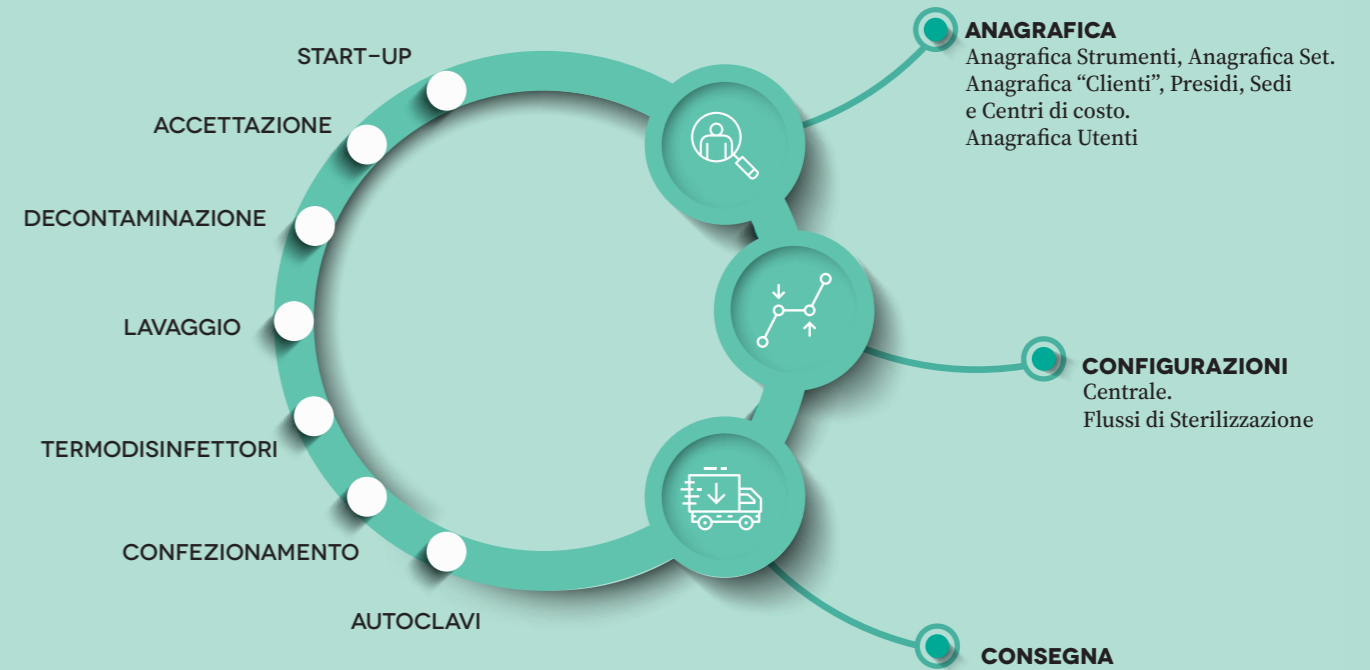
START-UP

ACCETTAZIONE

DECONTAMINAZIONE

LAVAGGIO

TERMODISINFETTORI

CONFEZIONAMENTO

AUTOCLAVI

ANAGRAFICA
Anagrafica Strumenti, Anagrafica Set. Anagrafica “Clienti”, Presidi, Sedi e Centri di costo. Anagrafica Utenti

CONFIGURAZIONI
Centrale.
Flussi di Sterilizzazione

CONSEGNA